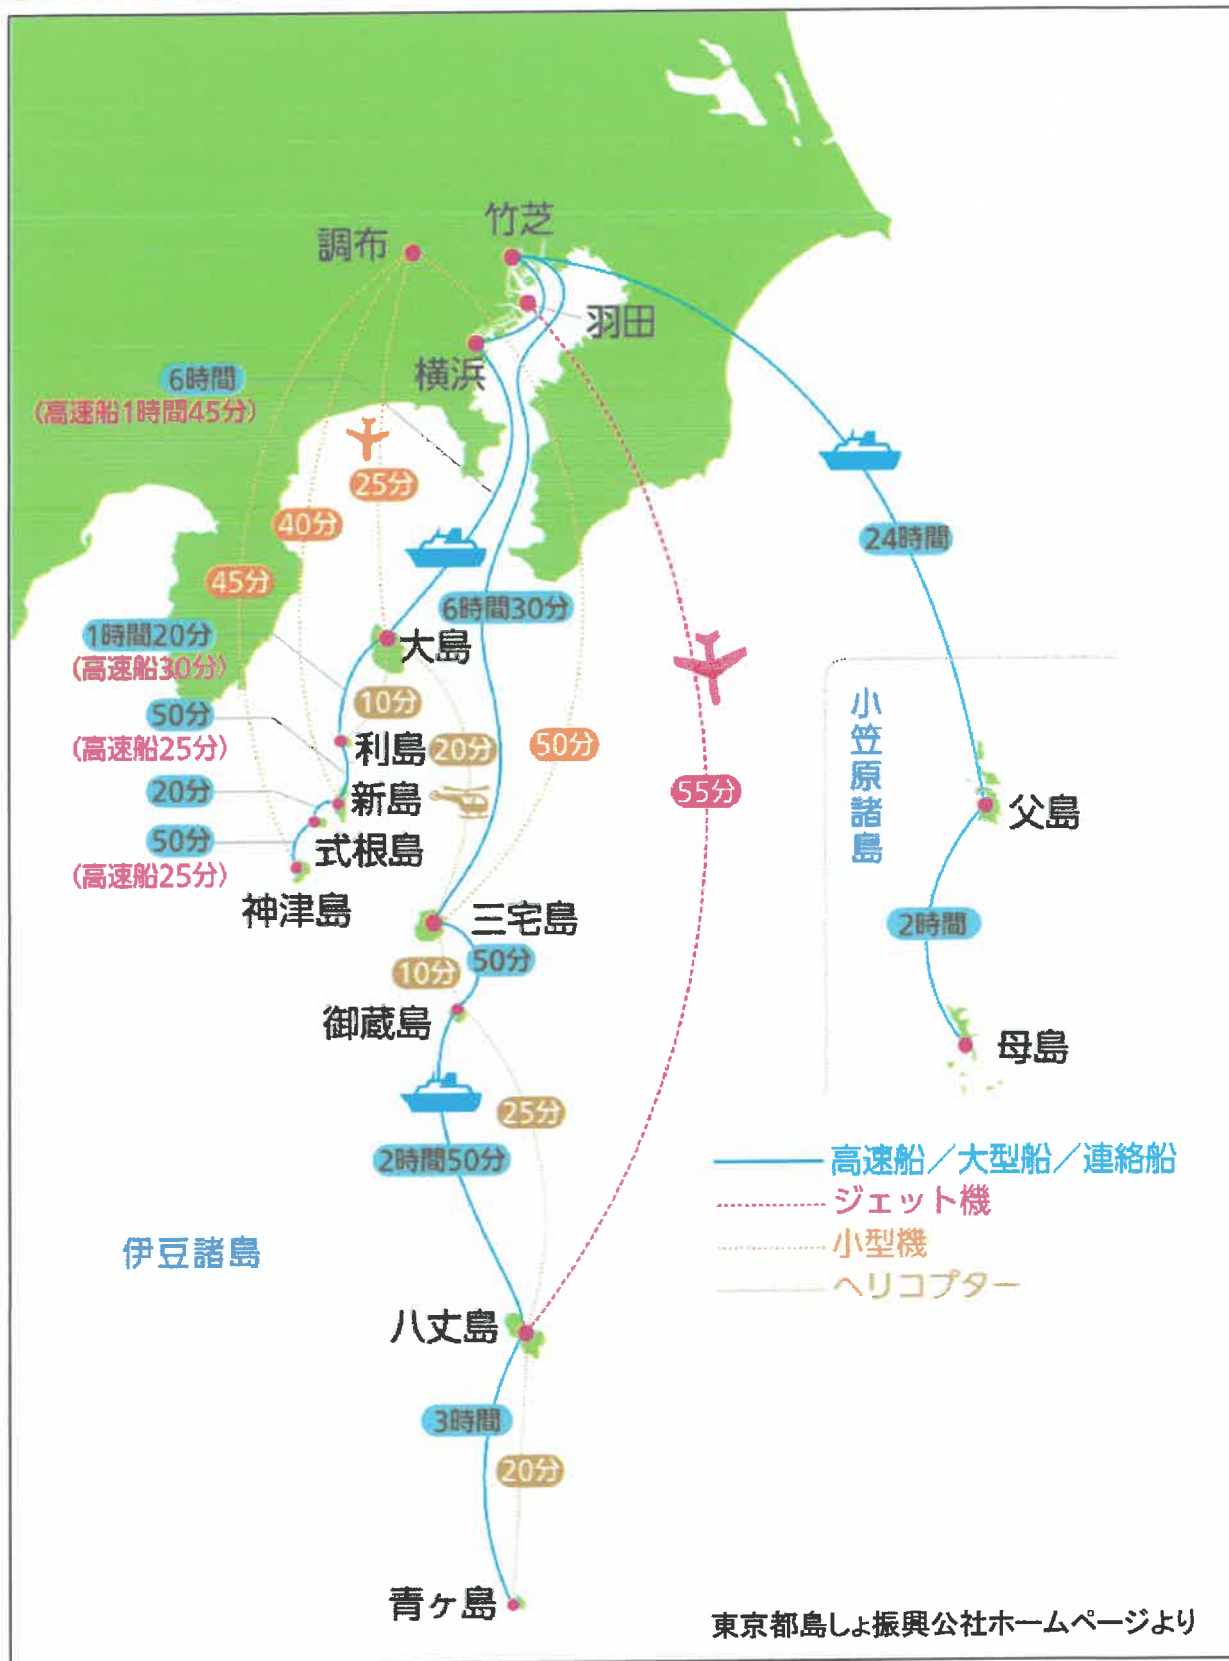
竹芝
調布
羽田
横浜
6時間
(高速船1時間45分)
25分
40分
45分
24時間
6時間30分
1時間20分
(高速船30分)
大島
10分
50分
(高速船25分)
利島
20分
50分
55分
20分
新島
50分
(高速船25分)
式根島
神津島
小笠原諸島
父島
三宅島
50分
10分
2時間
御蔵島
母島
25分
2時間50分
高速船/大型船/連絡船
ジェット機
小型機
ヘリコプター
伊豆諸島
八丈島
3時間
20分
青ヶ島
東京都島しょ振興公社ホームページより